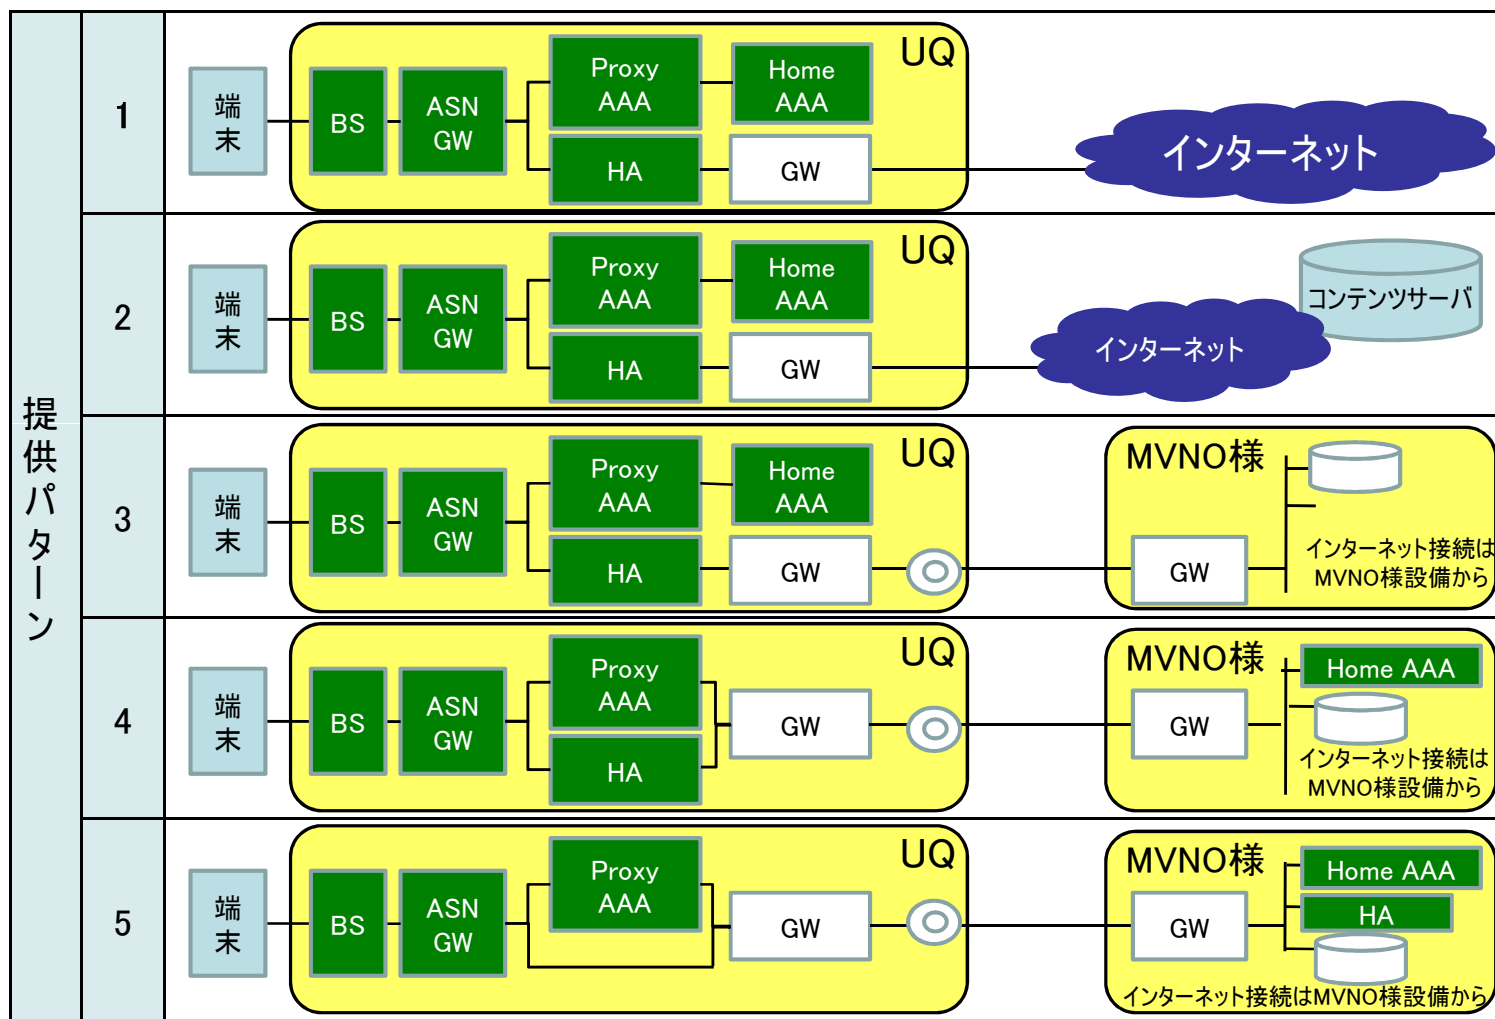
提供パターン

1
端末
BS
ASN GW
Proxy AAA
Home AAA
HA
GW
UQ
インターネット

2
端末
BS
ASN GW
Proxy AAA
Home AAA
HA
GW
UQ
コンテンツサーバ
インターネット

3
端末
BS
ASN GW
Proxy AAA
Home AAA
HA
GW
UQ
MVNO様
GW
インターネット接続はMVNO様設備から

4
端末
BS
ASN GW
Proxy AAA
HA
GW
UQ
MVNO様
Home AAA
GW
インターネット接続はMVNO様設備から

5
端末
BS
ASN GW
Proxy AAA
GW
UQ
MVNO様
Home AAA
HA
GW
インターネット接続はMVNO様設備から